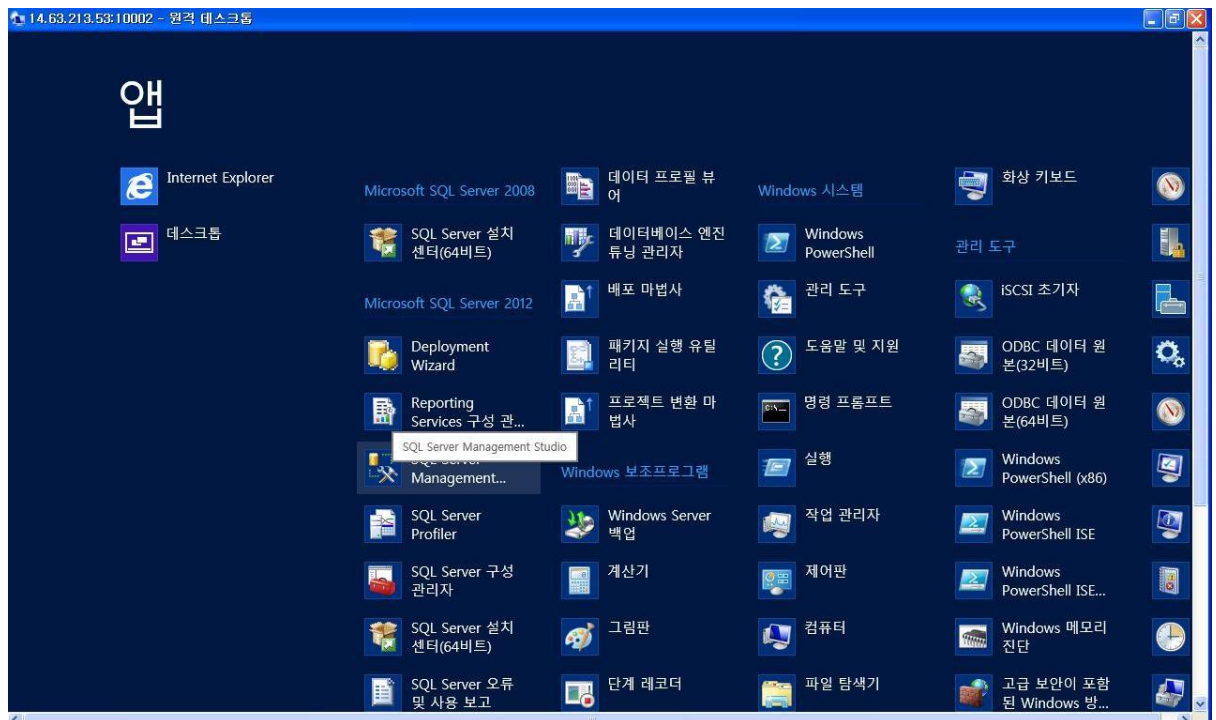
14.63.213.53:10002 - 원격 데스크톱

앱

Internet Explorer

데스크톱

Microsoft SQL Server 2008

SQL Server 설치 센터(64비트)

Microsoft SQL Server 2012

Deployment Wizard

Reporting Services 구성 관...

SQL Server Management Studio

SQL Server Management...

SQL Server Profiler

SQL Server 구성 관리자

SQL Server 설치 센터(64비트)

SQL Server 오류 및 사용 보고

데이터 프로필 뷰어

데이터베이스 엔진 튜닝 관리자

배포 마법사

패키지 실행 유틸리티

프로젝트 변환 마법사

Windows 보조프로그램

Windows Server 백업

계산기

그림판

단계 레코더

Windows 시스템

Windows PowerShell

관리 도구

도움말 및 지원

명령 프롬프트

실행

작업 관리자

제어판

컴퓨터

파일 탐색기

화상 키보드

관리 도구

iSCSI 초기자

ODBC 데이터 원본(32비트)

ODBC 데이터 원본(64비트)

Windows PowerShell (x86)

Windows PowerShell ISE

Windows PowerShell ISE...

Windows 메모리 진단

고급 보안이 포함된 Windows 방...